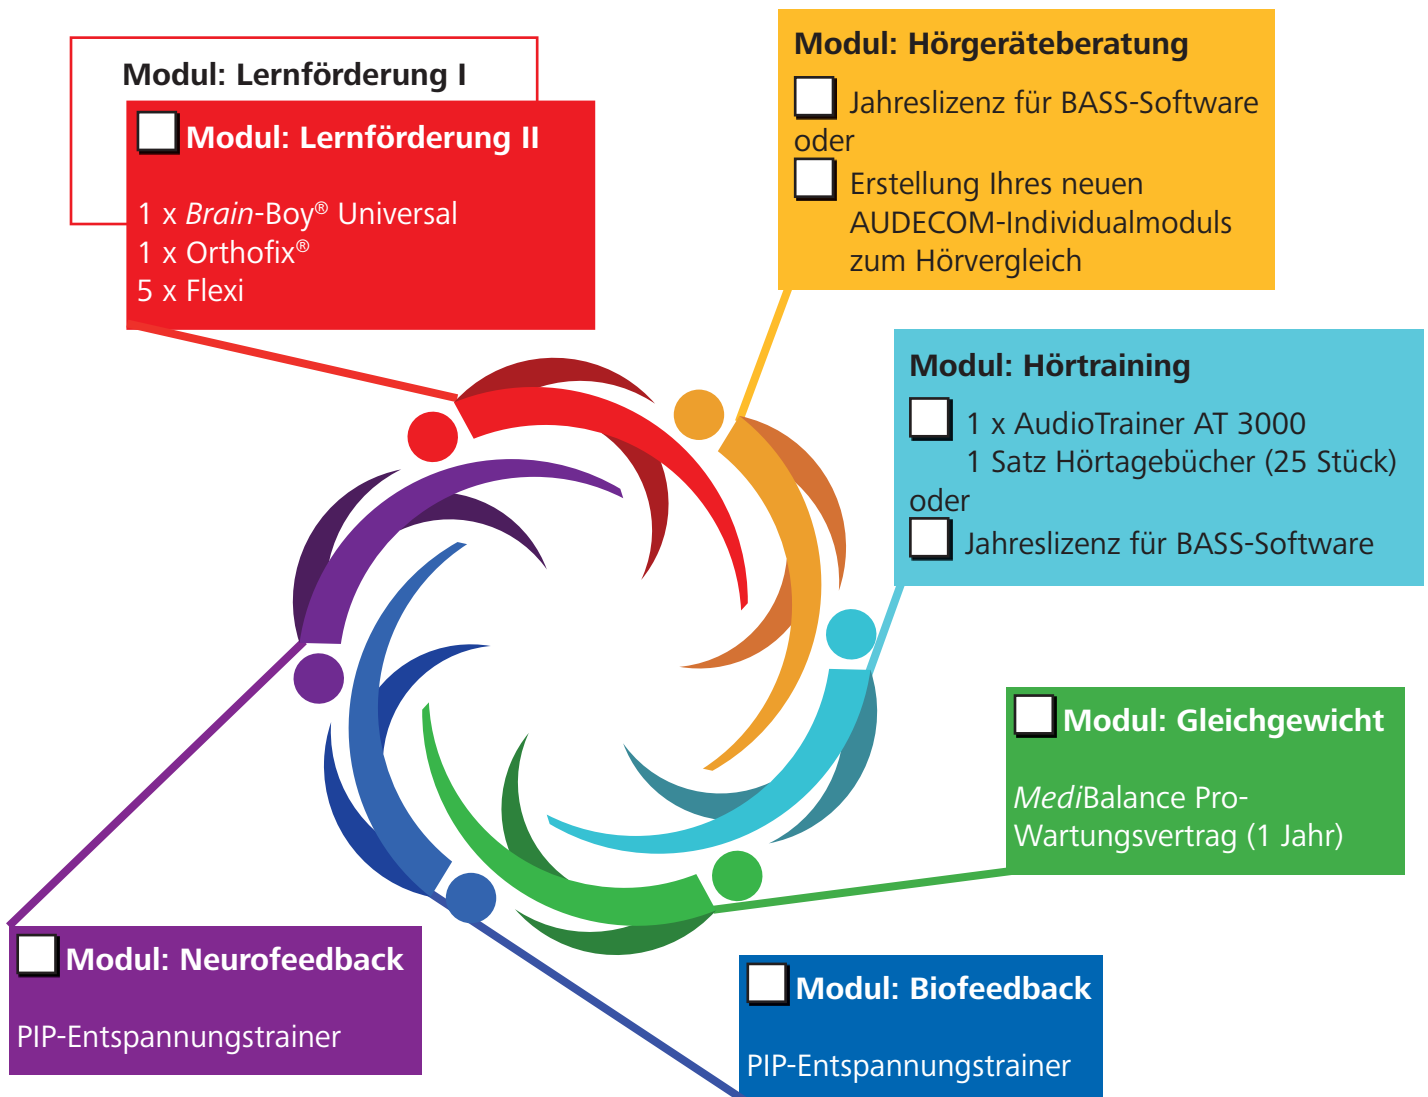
Modul: Lernförderung I

Modul: Lernförderung II

1 x *Brain*-Boy® Universal
1 x Orthofix®
5 x Flexi

Modul: Hörgeräteberatung

Jahreslizenz für BASS-Software
oder
Erstellung Ihres neuen AUDECOM-Individualmoduls zum Hörvergleich

Modul: Hörtraining

1 x AudioTrainer AT 3000
1 Satz Hörtagebücher (25 Stück)
oder
Jahreslizenz für BASS-Software

Modul: Gleichgewicht

*Medi*Balance Pro-Wartungsvertrag (1 Jahr)

Modul: Neurofeedback

PIP-Entspannungstrainer

Modul: Biofeedback

PIP-Entspannungstrainer